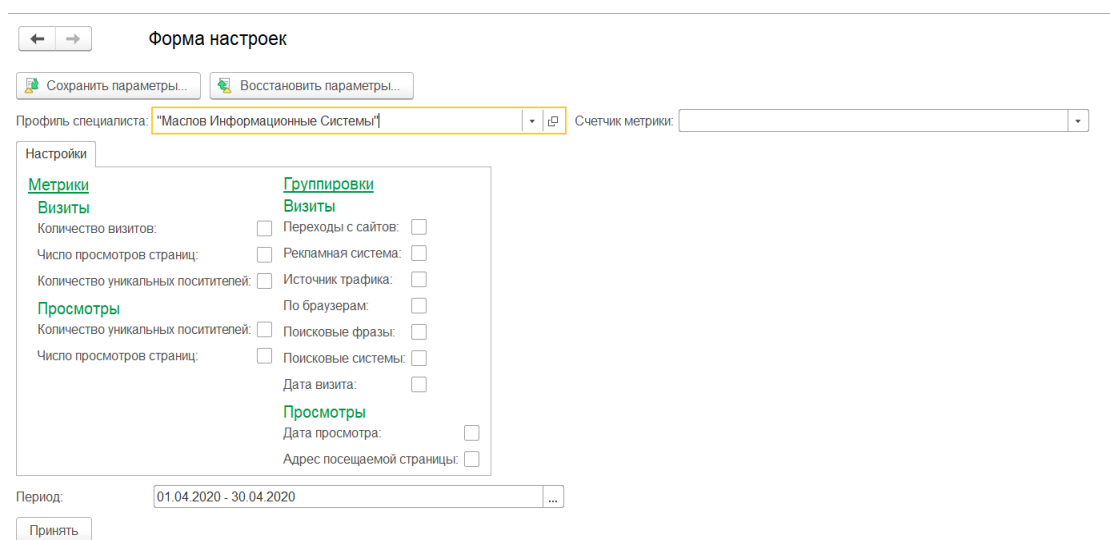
Форма настроек

Сохранить параметры...

Восстановить параметры...

Профиль специалиста: "Маслов Информационные Системы"

Счетчик метрики:

Настройки

Метрики

Визиты

Количество визитов:

Число просмотров страниц:

Количество уникальных поситителей:

Просмотры

Количество уникальных поситителей:

Число просмотров страниц:

Группировки

Визиты

Переходы с сайтов:

Рекламная система:

Источник трафика:

По браузерам:

Поисковые фразы:

Поисковые системы:

Дата визита:

Просмотры

Дата просмотра:

Адрес посещаемой страницы:

Период: 01.04.2020 - 30.04.2020 ...

Принять